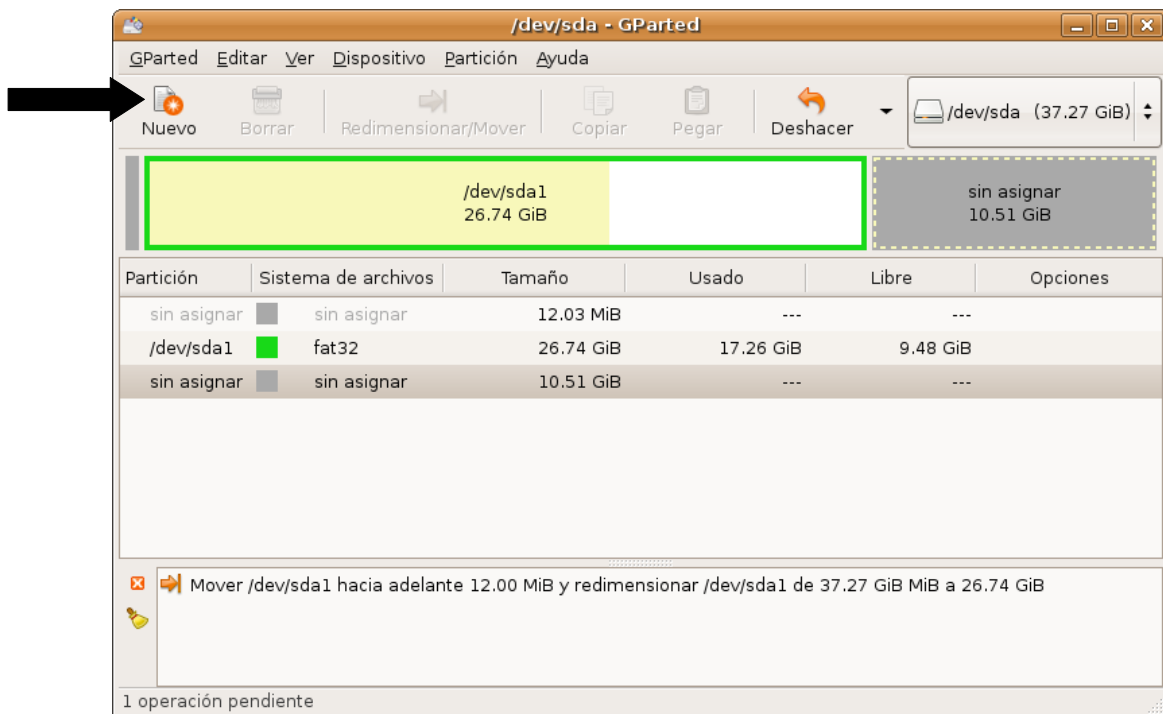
/dev/sda - GParted

GParted Editar Ver Dispositivo Partición Ayuda

Nuevo Borrar Redimensionar/Mover Copiar Pegar Deshacer

/dev/sda (37.27 GiB)

/dev/sda1
26.74 GiB

sin asignar
10.51 GiB

| Partición | Sistema de archivos | Tamaño | Usado | Libre | Opciones |
|---|---|---|---|---|---|
| sin asignar | sin asignar | 12.03 MiB | --- | --- | |
| /dev/sda1 | fat32 | 26.74 GiB | 17.26 GiB | 9.48 GiB | |
| sin asignar | sin asignar | 10.51 GiB | --- | --- | |

Mover /dev/sda1 hacia adelante 12.00 MiB y redimensionar /dev/sda1 de 37.27 GiB MiB a 26.74 GiB

1 operación pendiente